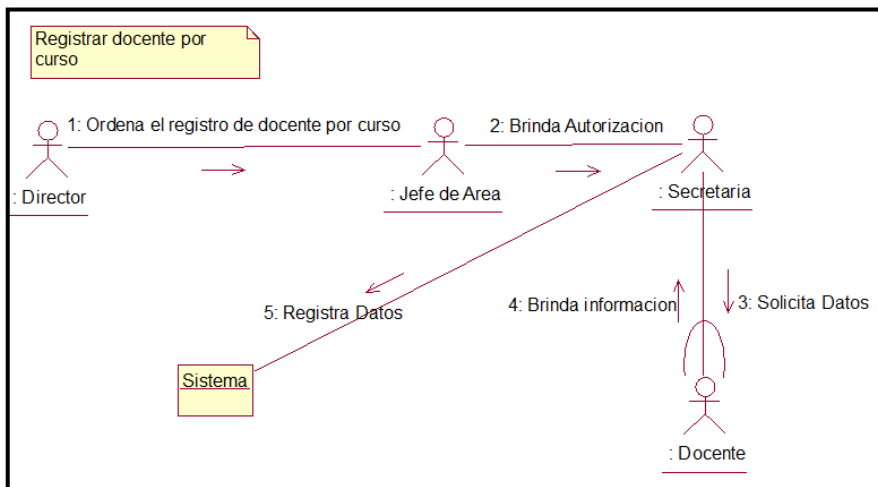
Registrar docente por curso

1: Ordena el registro de docente por curso

2: Brinda Autorizacion

: Director

: Jefe de Area

: Secretaria

5: Registra Datos

4: Brinda informacion

3: Solicita Datos

Sistema

: Docente